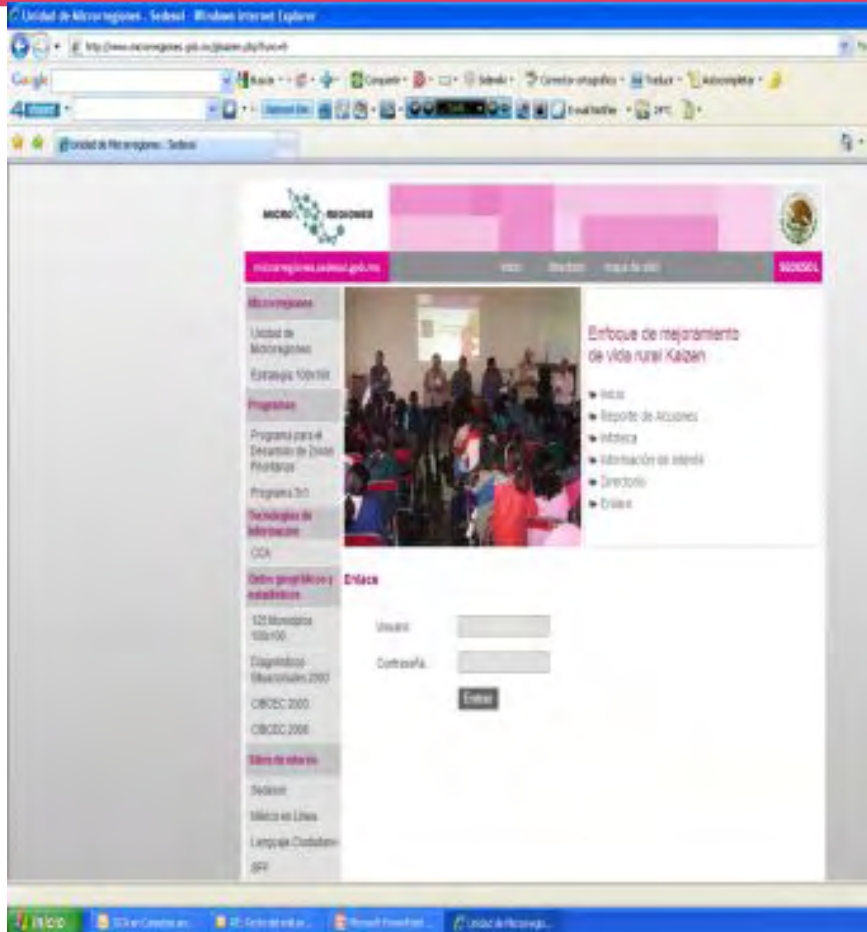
Unidad de Microrregiones . Sedesol - Windows Internet Explorer

http://www.microrregiones.gob.mx/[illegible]

Google

Unidad de Microrregiones - Sedesol

MICRO REGIONES

microrregiones.sedesol.gob.mx

Inicio Directorio mapa de sitio

SEDESOL

Microrregiones

Unidad de Microrregiones

Estrategia 100x100

Programas

Programa para el Desarrollo de Zonas Prioritarias

Programa 3x1

Tecnologías de Información

CCA

Datos geográficos y estadísticos

125 Municipios 100x100

Diagnósticos Situacionales 2000

CIBCEC 2005

CIBCEC 2006

Sitios de interés

Sedesol

México en Línea

Lenguaje Ciudadano

SFP

Enfoque de mejoramiento de vida rural Kaizen

Inicio

Reporte de Acciones

Bitácora

Información de interés

Directorio

Enlace

Enlace

Usuario

Contraseña

Entrar

Inicio